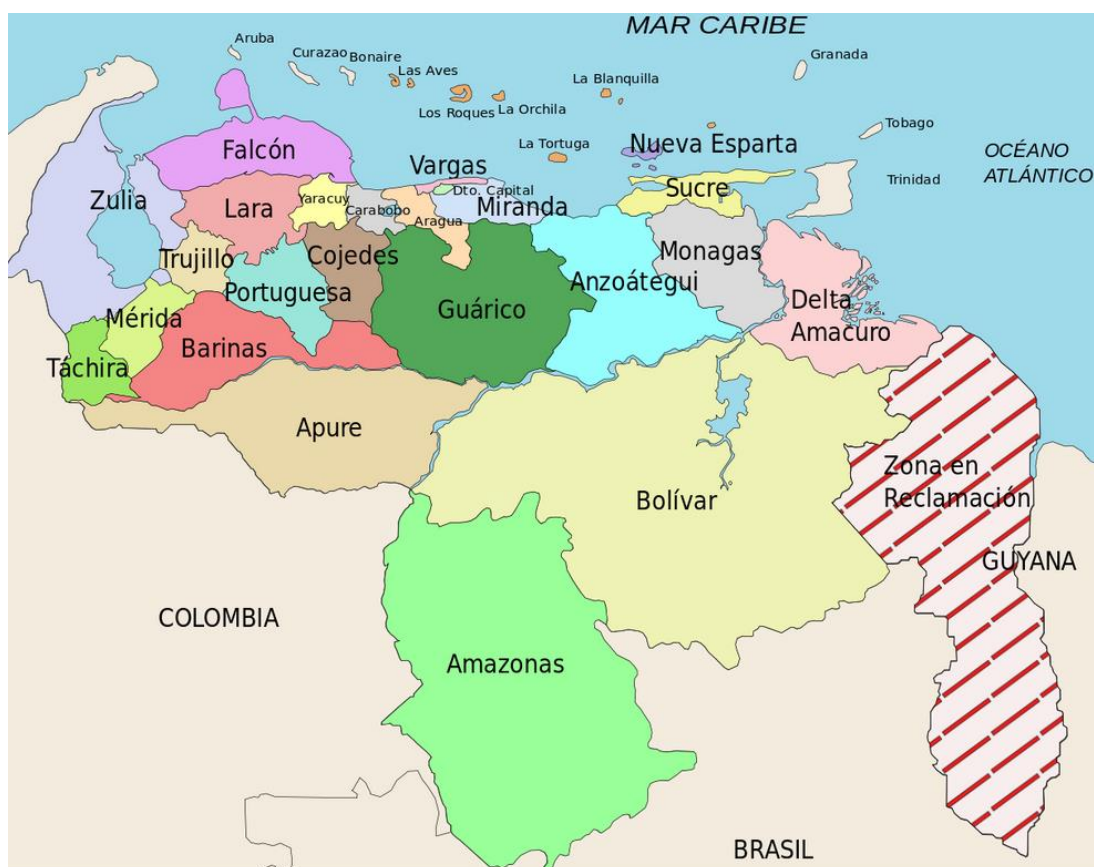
MAR CARIBE

Aruba
Curazao
Bonaire
Las Aves
Granada
La Blanquilla
Los Roques
La Orchila
Tobago
La Tortuga
Nueva Esparta
OCÉANO ATLÁNTICO
Falcón
Vargas
Trinidad
Sucre
Zulia
Yaracuy
Dto. Capital
Lara
Carabobo
Miranda
Aragua
Trujillo
Cojedes
Monagas
Portuguesa
Anzoátegui
Delta Amacuro
Mérida
Guárico
Barinas
Táchira
Apure
Zona en Reclamación
Bolívar
GUYANA
COLOMBIA
Amazonas
BRASIL